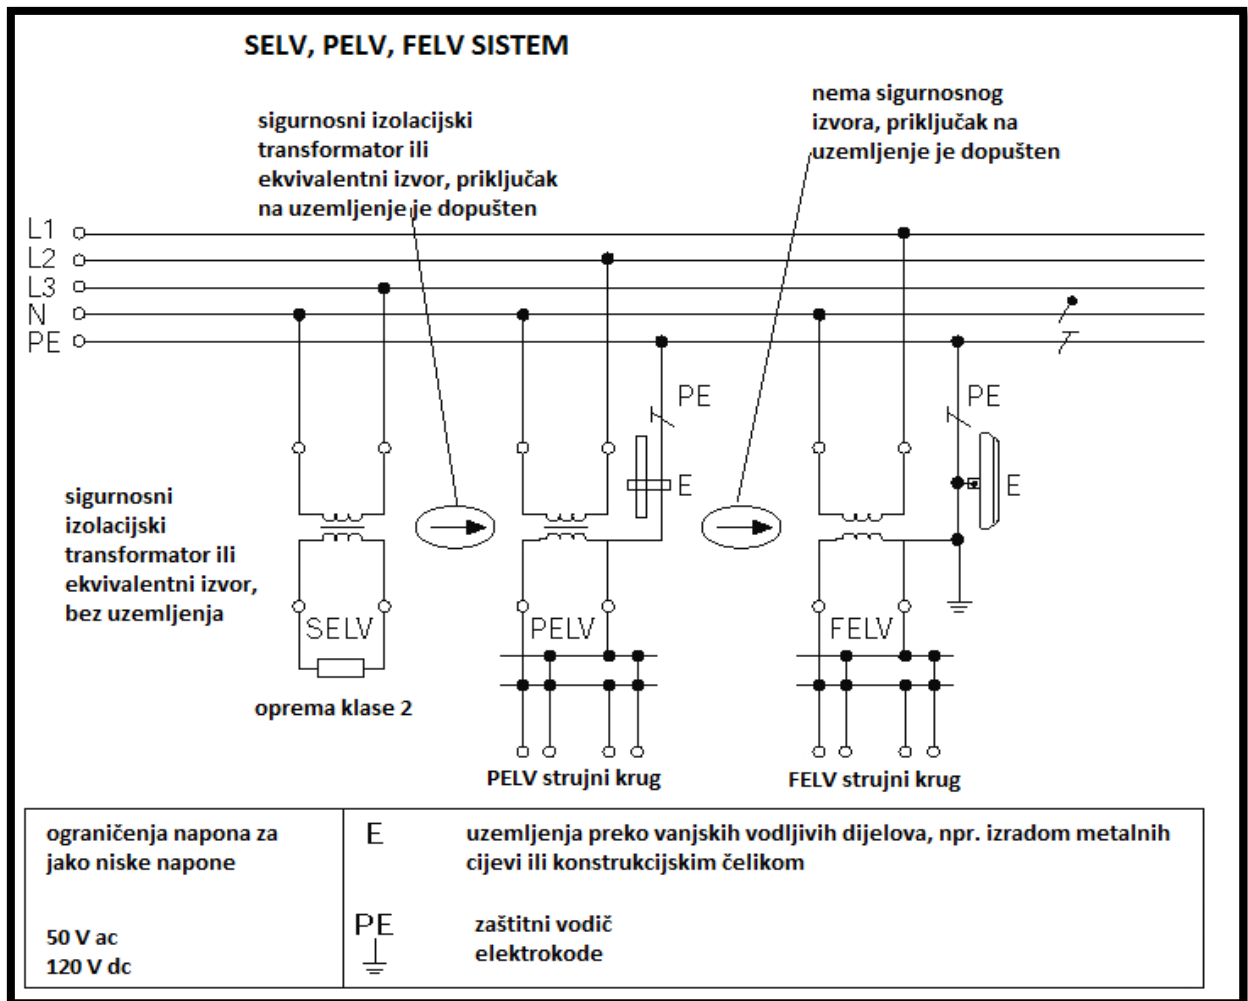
SELV, PELV, FELV SISTEM

sigurnosni izolacijski transformator ili ekvivalentni izvor, priključak na uzemljenje je dopušten

nema sigurnosnog izvora, priključak na uzemljenje je dopušten

L1
L2
L3
N
PE

PE
E
PE
E

sigurnosni izolacijski transformator ili ekvivalentni izvor, bez uzemljenja

SELV
PELV
FELV

oprema klase 2

PELV strujni krug

FELV strujni krug

| ograničenja napona za jako niske napone<br><br>50 V ac<br>120 V dc | E uzemljenja preko vanjskih vodljivih dijelova, npr. izradom metalnih cijevi ili konstrukcijskim čelikom<br><br>PE zaštitni vodič elektrokode |
|---|---|